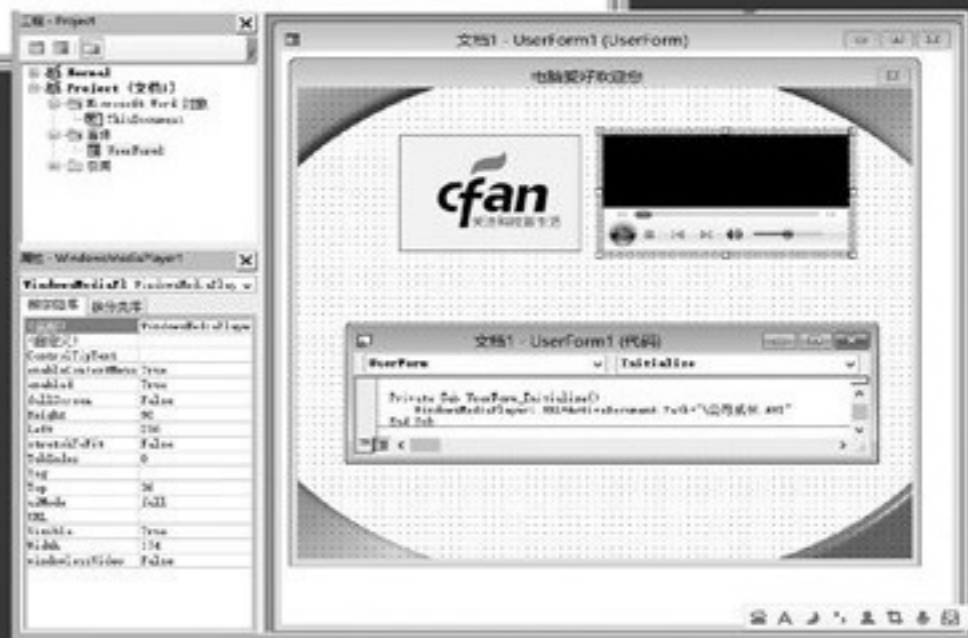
工程 - Project

Normal
Project (文档1)
Microsoft Word 对象
ThisDocument
窗体
UserForm1
引用

属性 - WindowsMediaPlayer1
WindowsMediaPl WindowsMediaPlay
按字母序 按分类序

| (名称) | WindowsMediaPlaye |
|---|---|
| (自定义) | |
| ControlTipText | |
| enableContextMenu | True |
| enabled | True |
| fullScreen | False |
| Height | 90 |
| Left | 150 |
| stretchToFit | False |
| TabIndex | 0 |
| Tag | |
| Top | 36 |
| uiMode | full |
| URL | |
| Visible | True |
| Width | 174 |
| windowlessVideo | False |

文档1 - UserForm1 (UserForm)

电脑爱好者欢迎你

cfan
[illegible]

文档1 - UserForm1 (代码)

UserForm
Initialize

Private Sub UserForm_Initialize()
WindowsMediaPlayer1.URL=ActiveDocument.Path+"\公司成长.AVI"
End Sub